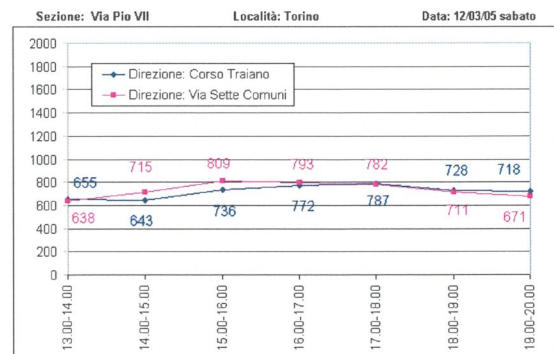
Sezione: Via Pio VII
Località: Torino
Data: 12/03/05 sabato

2000
1800
1600
1400
1200
1000
800
600
400
200
0

Direzione: Corso Traiano
Direzione: Via Sette Comuni

655
638
715
643
809
736
793
772
782
787
728
711
718
671

13.00-14.00
14.00-15.00
15.00-16.00
16.00-17.00
17.00-18.00
18.00-19.00
19.00-20.00